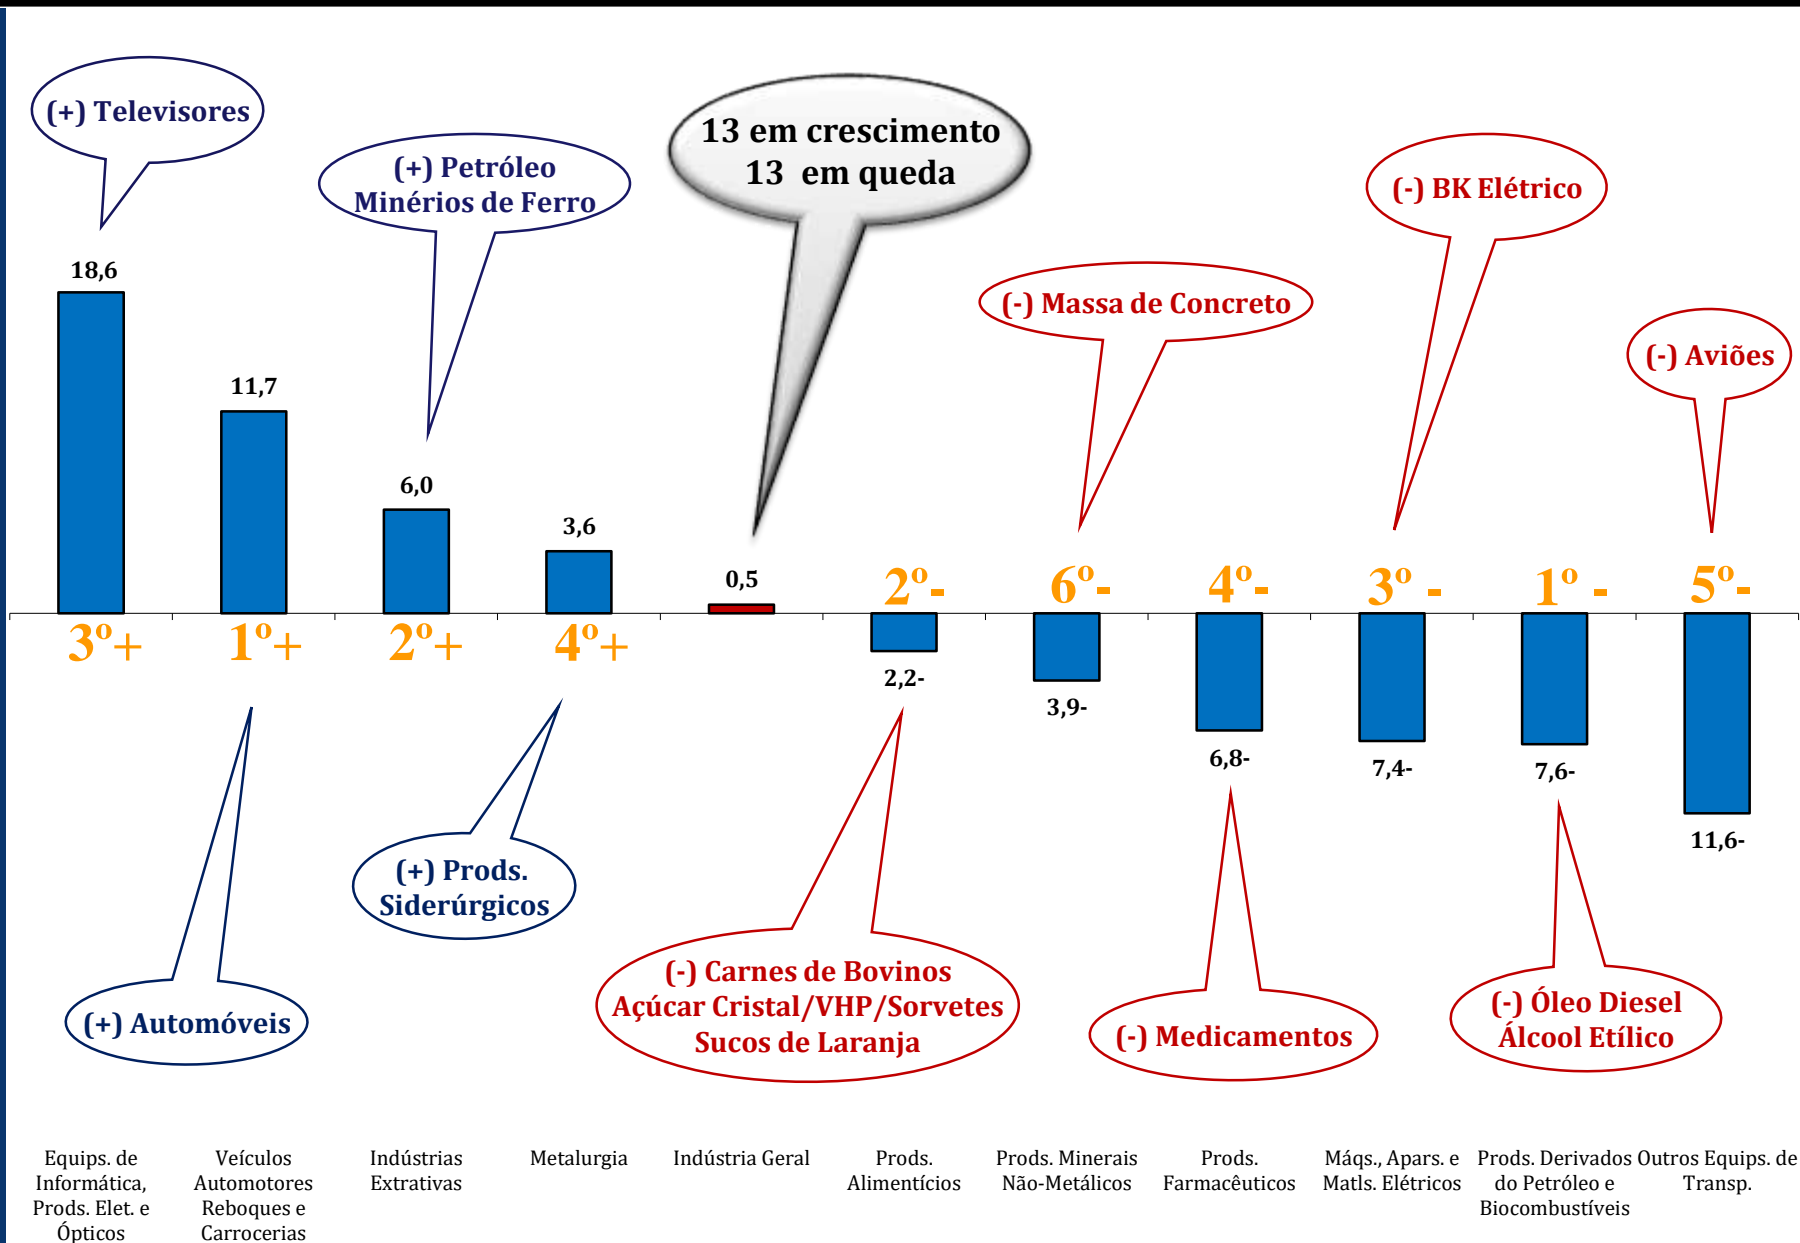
(+) Televisores

(+) Petróleo
Minérios de Ferro

13 em crescimento
13 em queda

(-) BK Elétrico

(-) Massa de Concreto

(-) Aviões

18,6

11,7

6,0

3,6

0,5

2º-

6º-

4º-

3º -

1º -

5º-

3º+

1º+

2º+

4º+

2,2-

3,9-

6,8-

7,4-

7,6-

11,6-

(+) Prods.
Siderúrgicos

(-) Carnes de Bovinos
Açúcar Cristal/VHP/Sorvetes
Sucos de Laranja

(+) Automóveis

(-) Medicamentos

(-) Óleo Diesel
Álcool Etílico

Equips. de Informática, Prods. Elet. e Ópticos

Veículos Automotores Reboques e Carrocerias

Indústrias Extrativas

Metalurgia

Indústria Geral

Prods. Alimentícios

Prods. Minerais Não-Metálicos

Prods. Farmacêuticos

Máqs., Apars. e Matls. Elétricos

Prods. Derivados do Petróleo e Biocombustíveis

Outros Equips. de Transp.